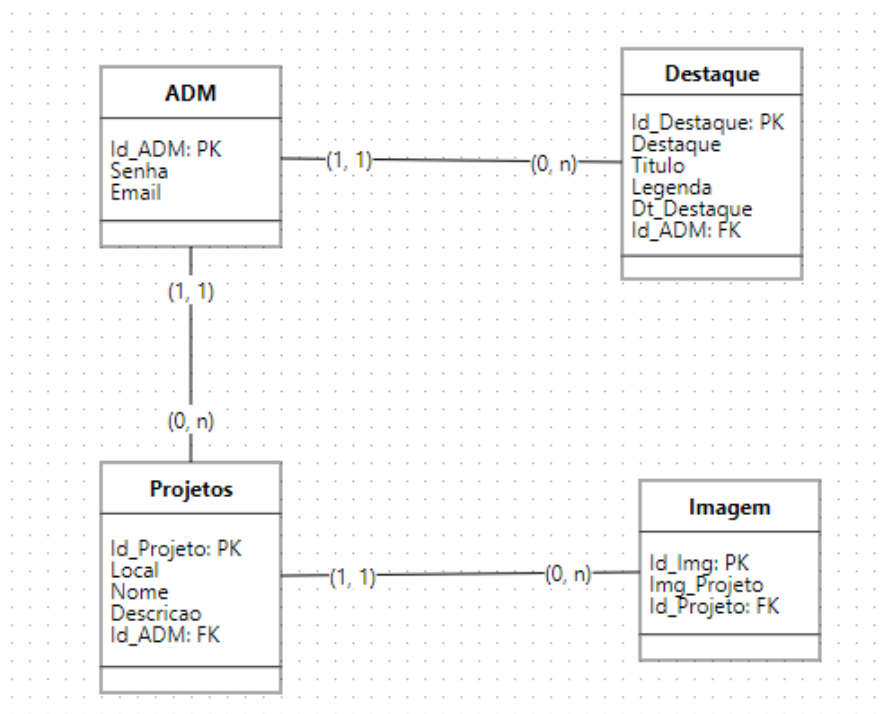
ADM

Id_ADM: PK
Senha
Email

(1, 1)

(0, n)

Destaque

Id_Destaque: PK
Destaque
Titulo
Legenda
Dt_Destaque
Id_ADM: FK

(1, 1)

(0, n)

Projetos

Id_Projeto: PK
Local
Nome
Descricao
Id_ADM: FK

(1, 1)

(0, n)

Imagem

Id_Img: PK
Img_Projeto
Id_Projeto: FK